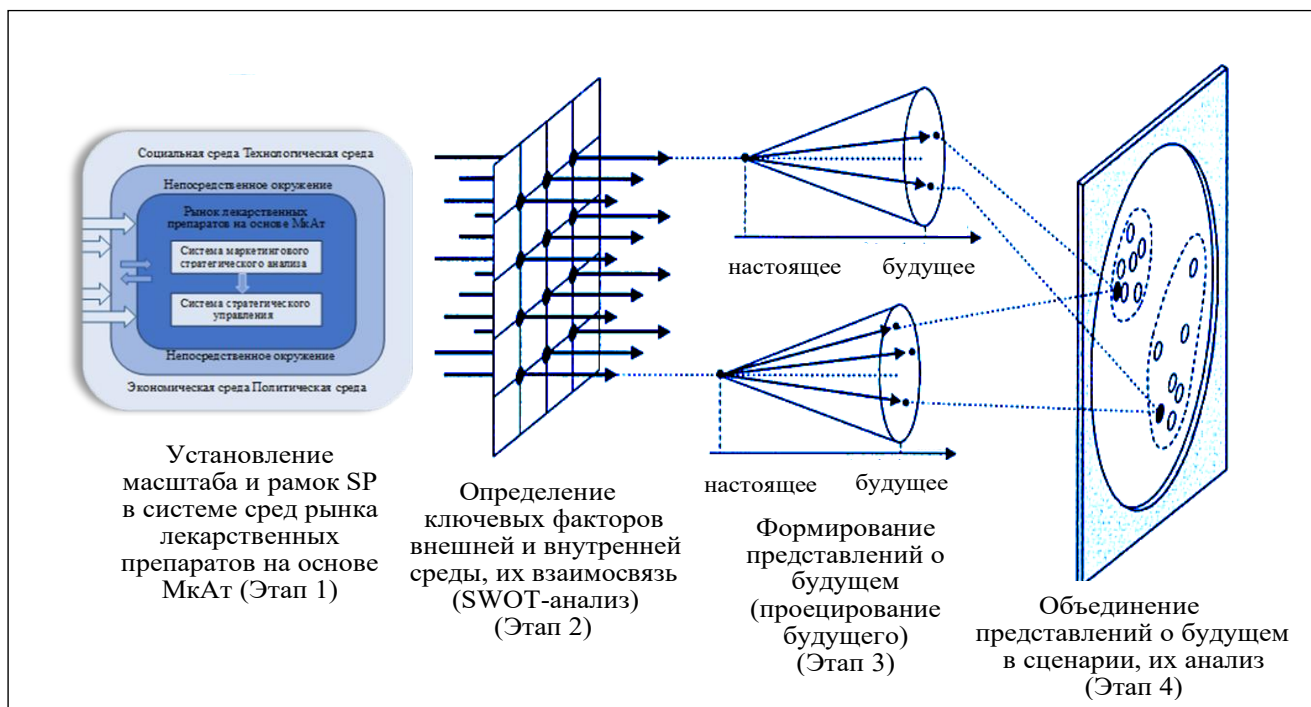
Социальная среда Технологическая среда

Непосредственное окружение

Рынок лекарственных препаратов на основе МкАт

Система маркетингового стратегического анализа

Система стратегического управления

Непосредственное окружение

Экономическая среда Политическая среда

Установление масштаба и рамок SP в системе сред рынка лекарственных препаратов на основе МкАт (Этап 1)

Определение ключевых факторов внешней и внутренней среды, их взаимосвязь (SWOT-анализ) (Этап 2)

настоящее будущее

настоящее будущее

Формирование представлений о будущем (проецирование будущего) (Этап 3)

Объединение представлений о будущем в сценарии, их анализ (Этап 4)